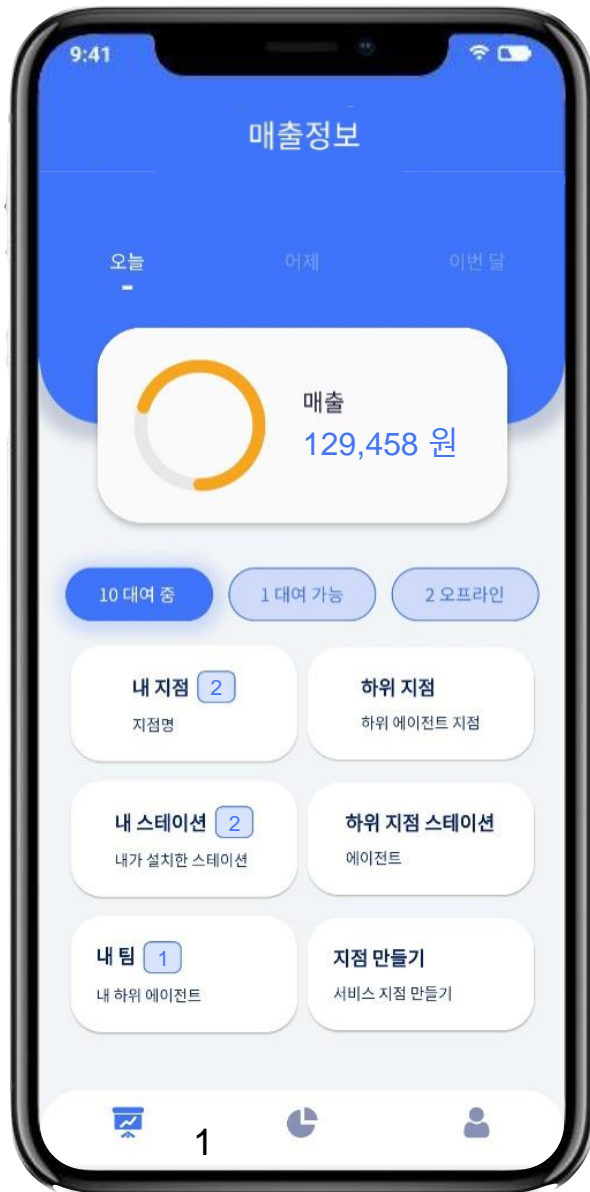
9:41

매출정보

오늘 어제 이번 달

매출
129,458 원

10 대여 중
1 대여 가능
2 오프라인

내 지점 2
지점명

하위 지점
하위 에이전트 지점

내 스테이션 2
내가 설치한 스테이션

하위 지점 스테이션
에이전트

내 팀 1
내 하위 에이전트

지점 만들기
서비스 지점 만들기

1